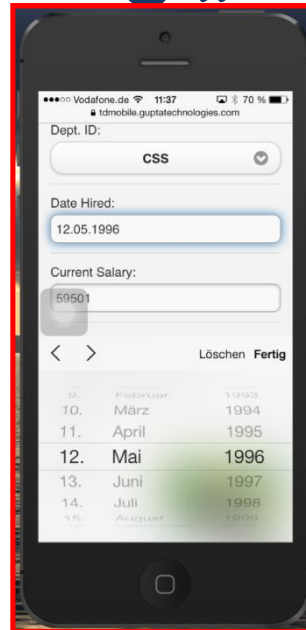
●●●○○ Vodafone.de 11:37 70 %
tdmobile.guptatechnologies.com
Dept. ID:
CSS
Date Hired:
12.05.1996
Current Salary:
59501
Löschen Fertig
9. Februar 1993
10. März 1994
11. April 1995
12. Mai 1996
13. Juni 1997
14. Juli 1998
15. August 1999